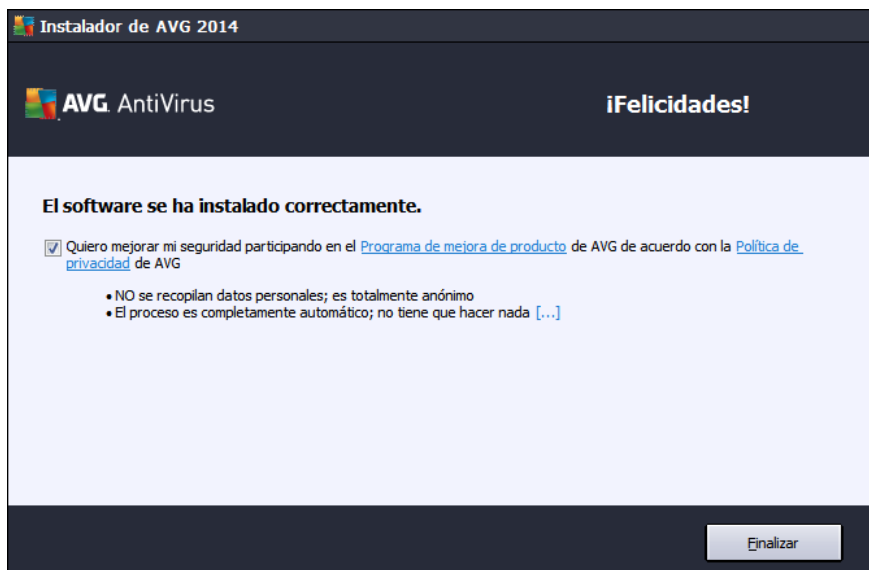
Instalador de AVG 2014

AVG. AntiVirus

¡Felicidades!

El software se ha instalado correctamente.

Quiero mejorar mi seguridad participando en el Programa de mejora de producto de AVG de acuerdo con la Política de privacidad de AVG

• NO se recopilan datos personales; es totalmente anónimo
• El proceso es completamente automático; no tiene que hacer nada [...]

Finalizar